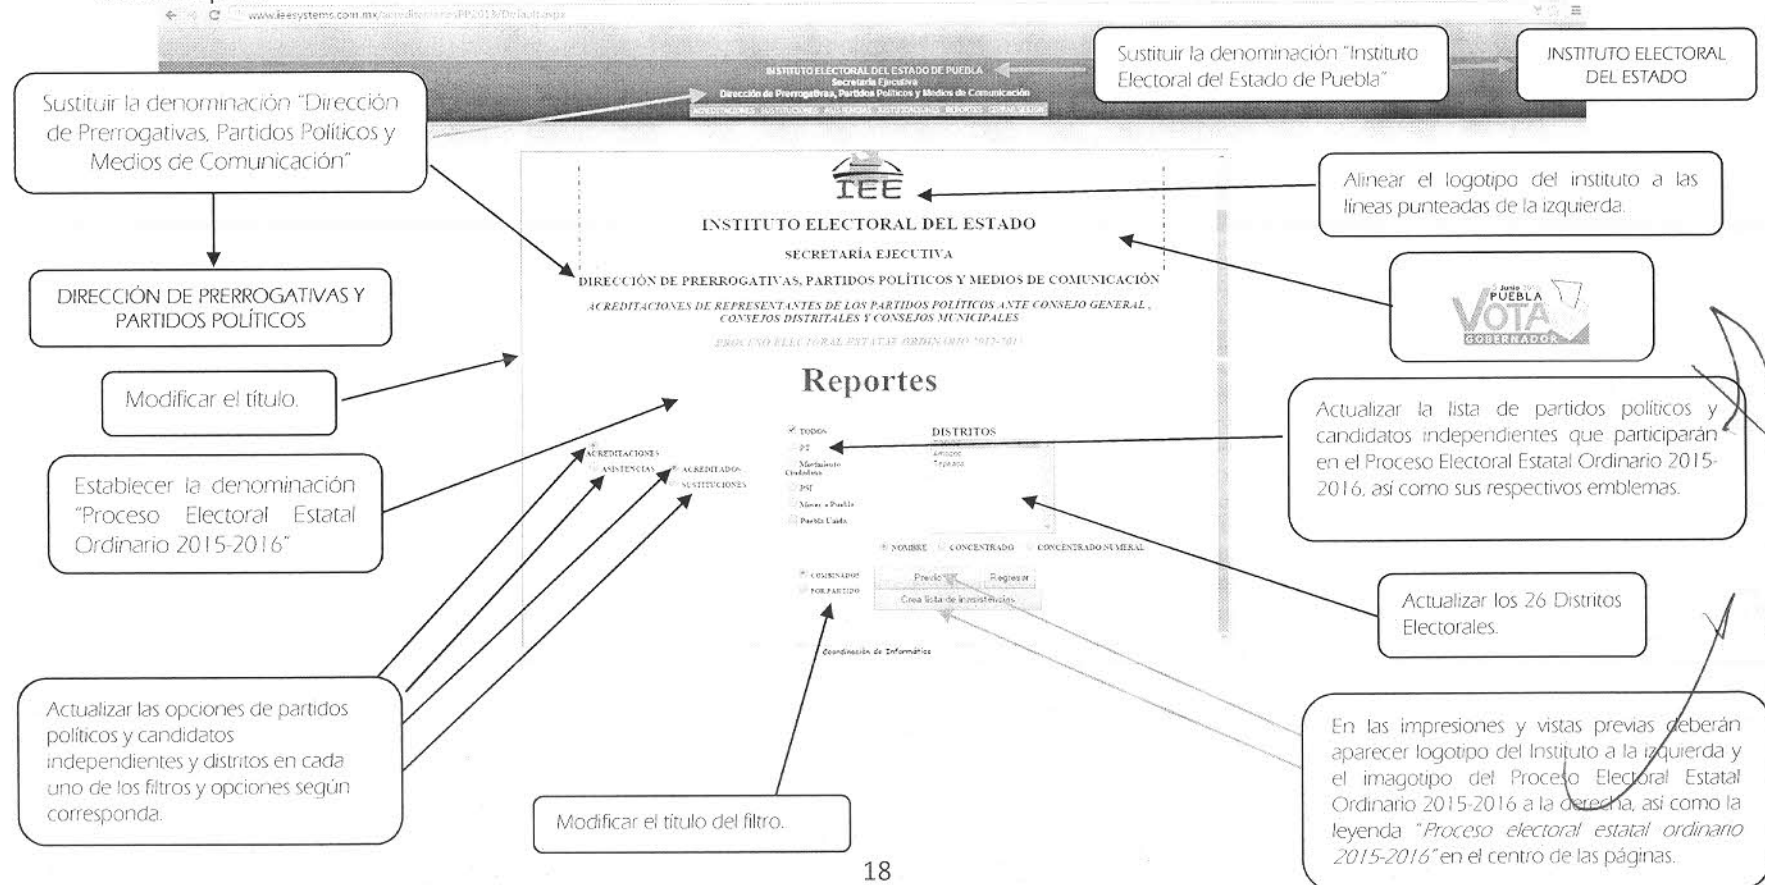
www.ieesystems.com.mx/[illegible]PP2013/Default.aspx

INSTITUTO ELECTORAL DEL ESTADO DE PUEBLA
Secretaría Ejecutiva
Dirección de Prerrogativas, Partidos Políticos y Medios de Comunicación

ACREDITACIONES ASISTENCIAS AUSENCIAS SUSTITUCIONES REPORTES CERRAR SESIÓN

Sustituir la denominación "Instituto Electoral del Estado de Puebla"

INSTITUTO ELECTORAL DEL ESTADO

Sustituir la denominación "Dirección de Prerrogativas, Partidos Políticos y Medios de Comunicación"

DIRECCIÓN DE PRERROGATIVAS Y PARTIDOS POLÍTICOS

IEE

INSTITUTO ELECTORAL DEL ESTADO

SECRETARÍA EJECUTIVA

DIRECCIÓN DE PRERROGATIVAS, PARTIDOS POLÍTICOS Y MEDIOS DE COMUNICACIÓN

ACREDITACIONES DE REPRESENTANTES DE LOS PARTIDOS POLÍTICOS ANTE CONSEJO GENERAL, CONSEJOS DISTRITALES Y CONSEJOS MUNICIPALES

PROCESO ELECTORAL ESTATAL ORDINARIO 2012-2013

Reportes

Alinear el logotipo del instituto a las líneas punteadas de la izquierda.

5 Junio 2016 PUEBLA VOTA GOBERNADOR

Modificar el título.

Establecer la denominación "Proceso Electoral Estatal Ordinario 2015-2016"

ACREDITACIONES
ASISTENCIAS
ACREDITADOS
SUSTITUCIONES

TODOS
PT
Movimiento Ciudadano
PSI
Nueva a Puebla
Puebla Unida

DISTRITOS
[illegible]
Atlixco
Tepeaca

NOMBRE CONCENTRADO CONCENTRADO NUMERAL

COMBINADOS
POR PARTIDO

Previo Regresar
Crea lista de inasistencias

Coordinación de Informática

Actualizar la lista de partidos políticos y candidatos independientes que participarán en el Proceso Electoral Estatal Ordinario 2015-2016, así como sus respectivos emblemas.

Actualizar los 26 Distritos Electorales.

Actualizar las opciones de partidos políticos y candidatos independientes y distritos en cada uno de los filtros y opciones según corresponda.

Modificar el título del filtro.

En las impresiones y vistas previas deberán aparecer logotipo del Instituto a la izquierda y el imagotipo del Proceso Electoral Estatal Ordinario 2015-2016 a la derecha, así como la leyenda "Proceso electoral estatal ordinario 2015-2016" en el centro de las páginas.

18